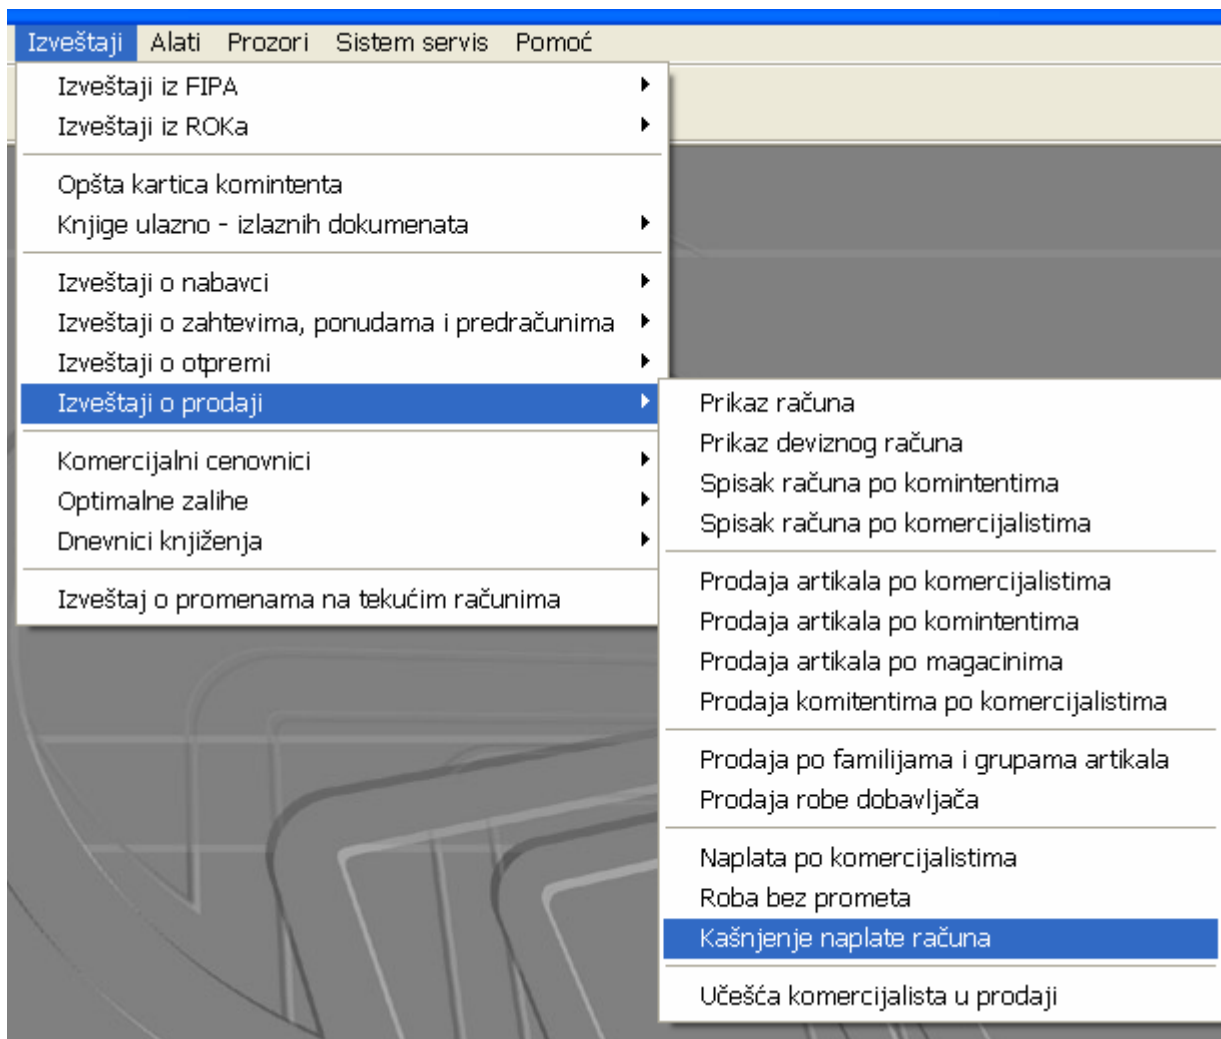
Izveštaji Alati Prozori Sistem servis Pomoć

Izveštaji iz FIPA
Izveštaji iz ROKa

Opšta kartica komintenta
Knjige ulazno - izlaznih dokumenata

Izveštaji o nabavci
Izveštaji o zahtevima, ponudama i predračunima
Izveštaji o otpremi
Izveštaji o prodaji

Komercijalni cenovnici
Optimalne zalihe
Dnevnici knjiženja

Izveštaj o promenama na tekućim računima

Prikaz računa
Prikaz deviznog računa
Spisak računa po komintentima
Spisak računa po komercijalistima

Prodaja artikala po komercijalistima
Prodaja artikala po komintentima
Prodaja artikala po magacinima
Prodaja komitentima po komercijalistima

Prodaja po familijama i grupama artikala
Prodaja robe dobavljača

Naplata po komercijalistima
Roba bez prometa
Kašnjenje naplate računa

Učešća komercijalista u prodaji